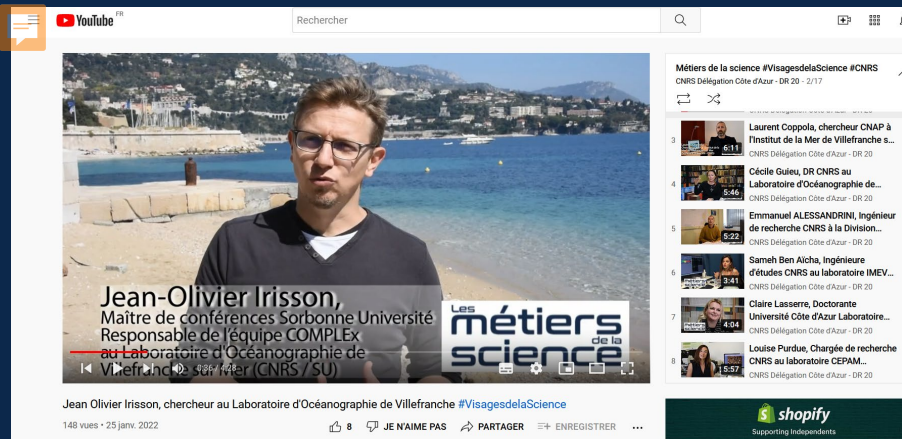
YouTube FR

Rechercher

Jean-Olivier Irisson,
Maître de conférences Sorbonne Université
Responsable de l'équipe COMPLEx
au Laboratoire d'Océanographie de
Villefranche sur mer (CNRS / SU)

Les métiers de la science

0:36 / 4:28

Jean Olivier Irisson, chercheur au Laboratoire d'Océanographie de Villefranche #VisagesdelaScience

148 vues • 25 janv. 2022

8 JE N'AIME PAS PARTAGER ENREGISTRER ...

Métiers de la science #VisagesdelaScience #CNRS
CNRS Délégation Côte d'Azur - DR 20 - 2/17

3 6:11 Laurent Coppola, chercheur CNAP à l'Institut de la Mer de Villefranche s...
CNRS Délégation Côte d'Azur - DR 20

4 5:46 Cécile Guieu, DR CNRS au Laboratoire d'Océanographie de...
CNRS Délégation Côte d'Azur - DR 20

5 5:22 Emmanuel ALESSANDRINI, Ingénieur de recherche CNRS à la Division...
CNRS Délégation Côte d'Azur - DR 20

6 3:41 Sameh Ben Aïcha, Ingénieure d'études CNRS au laboratoire IMEV...
CNRS Délégation Côte d'Azur - DR 20

7 4:04 Claire Lasserre, Doctorante Université Côte d'Azur Laboratoire...
CNRS Délégation Côte d'Azur - DR 20

8 5:57 Louise Purdue, Chargée de recherche CNRS au laboratoire CEPAM...
CNRS Délégation Côte d'Azur - DR 20

shopify
Supporting Independents